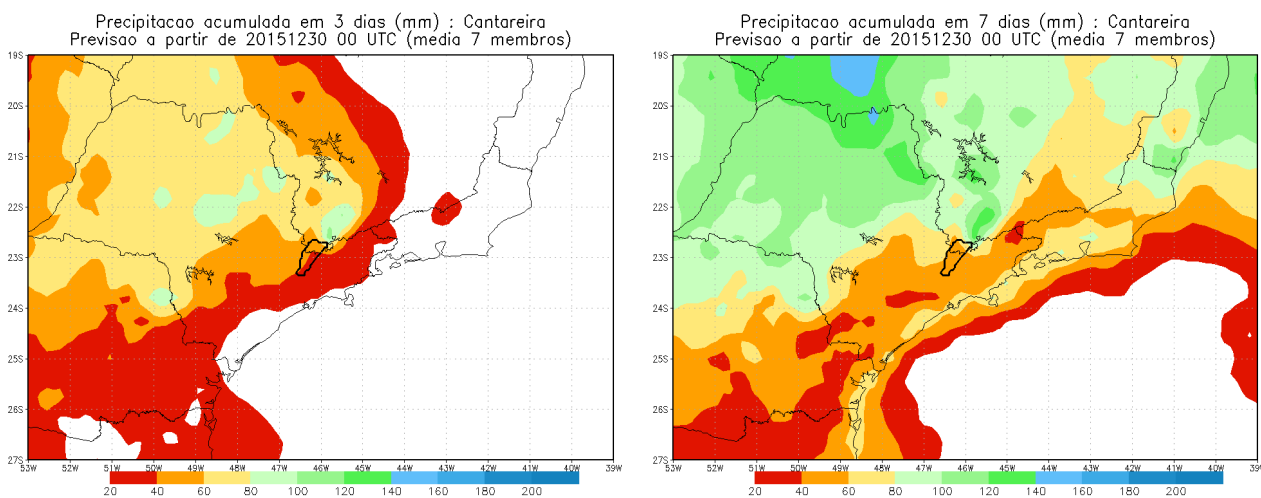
Precipitacao acumulada em 3 dias (mm) : Cantareira
Previsao a partir de 20151230 00 UTC (media 7 membros)

19S
20S
21S
22S
23S
24S
25S
26S
27S
53W 52W 51W 50W 49W 48W 47W 46W 45W 44W 43W 42W 41W 40W 39W

20 40 60 80 100 120 140 160 180 200

Precipitacao acumulada em 7 dias (mm) : Cantareira
Previsao a partir de 20151230 00 UTC (media 7 membros)

19S
20S
21S
22S
23S
24S
25S
26S
27S
53W 52W 51W 50W 49W 48W 47W 46W 45W 44W 43W 42W 41W 40W 39W

20 40 60 80 100 120 140 160 180 200